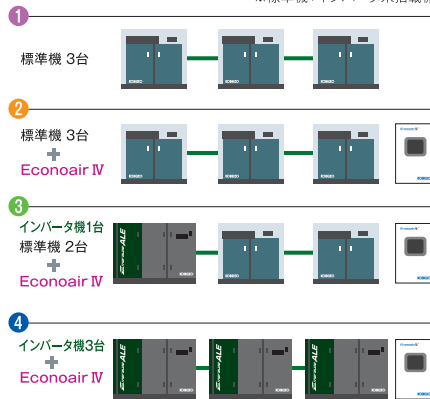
※標準機・インバータ某台数
1
標準機 3台
KOBELCO
KOBELCO
KOBELCO
2
標準機 3台
+
Econoair Ⅳ
KOBELCO
KOBELCO
KOBELCO
3
インバータ機1台
標準機 2台
+
Econoair Ⅳ
Emeraude ALE
KOBELCO
KOBELCO
KOBELCO
4
インバータ機3台
+
Econoair Ⅳ
Emeraude ALE
Emeraude ALE
Emeraude ALE
KOBELCO
KOBELCO
KOBELCO